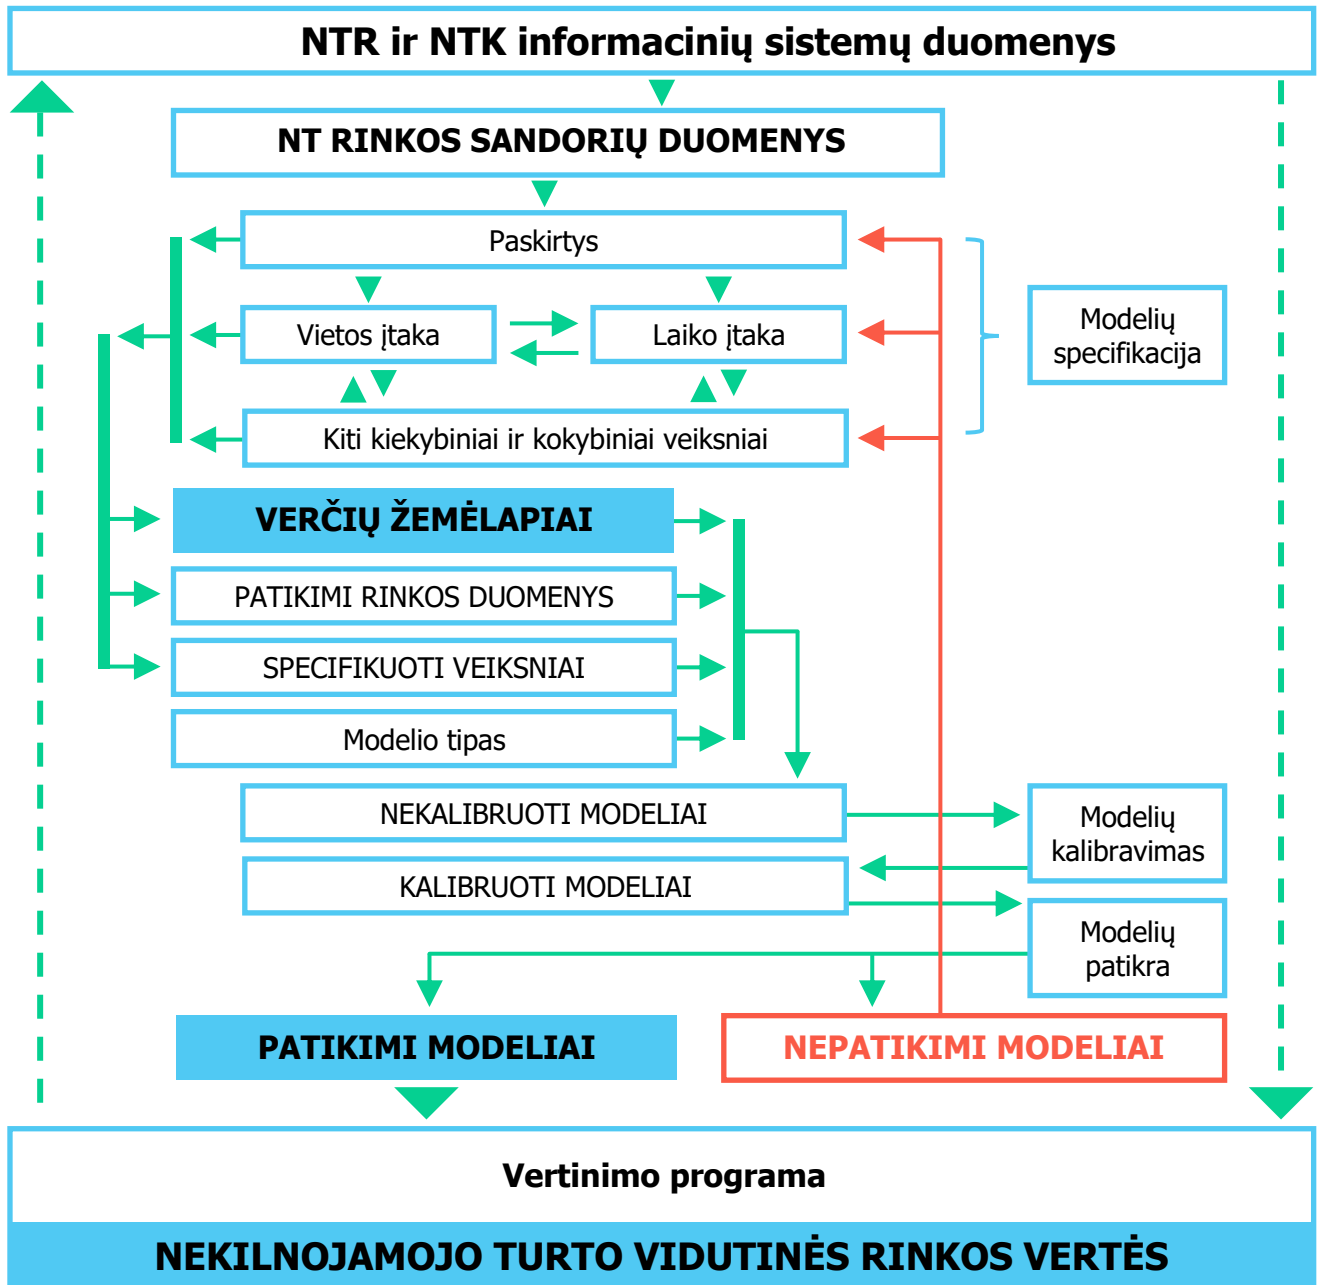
NTR ir NTK informacinių sistemų duomenys

NT RINKOS SANDORIŲ DUOMENYS

Paskirtys

Vietos įtaka

Laiko įtaka

Kiti kiekybiniai ir kokybiniai veiksniai

Modelių specifikacija

VERČIŲ ŽEMĖLAPIAI

PATIKIMI RINKOS DUOMENYS

SPECIFIKUOTI VEIKSNIAI

Modelio tipas

NEKALIBRUOTI MODELIAI

Modelių kalibravimas

KALIBRUOTI MODELIAI

Modelių patikra

PATIKIMI MODELIAI

NEPATIKIMI MODELIAI

Vertinimo programa

NEKILNOJAMOJO TURTO VIDUTINĖS RINKOS VERTĖS